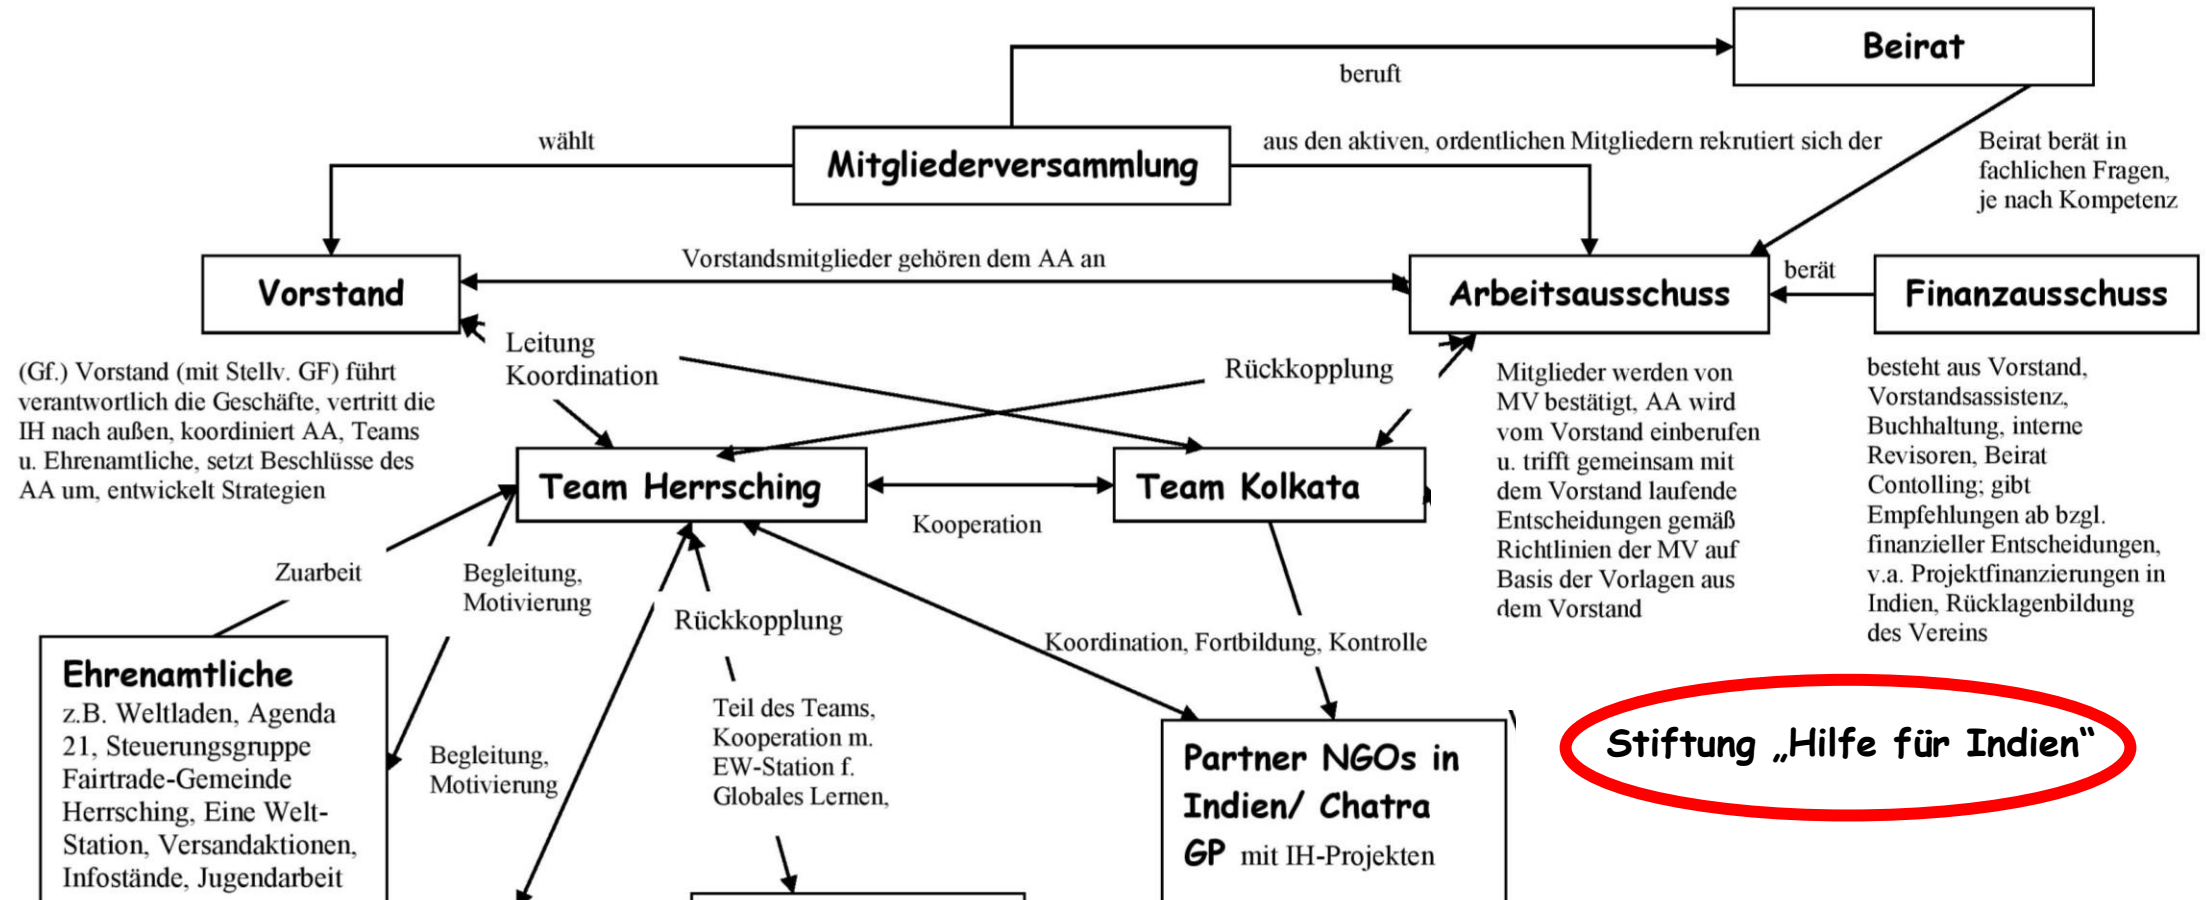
Beirat

beruft

wählt

Mitgliederversammlung

aus den aktiven, ordentlichen Mitgliedern rekrutiert sich der

Beirat berät in fachlichen Fragen, je nach Kompetenz

Vorstand

Vorstandsmitglieder gehören dem AA an

Arbeitsausschuss

berät

Finanzausschuss

Leitung Koordination

Rückkopplung

(Gf.) Vorstand (mit Stellv. GF) führt verantwortlich die Geschäfte, vertritt die IH nach außen, koordiniert AA, Teams u. Ehrenamtliche, setzt Beschlüsse des AA um, entwickelt Strategien

Mitglieder werden von MV bestätigt, AA wird vom Vorstand einberufen u. trifft gemeinsam mit dem Vorstand laufende Entscheidungen gemäß Richtlinien der MV auf Basis der Vorlagen aus dem Vorstand

besteht aus Vorstand, Vorstandsassistenz, Buchhaltung, interne Revisoren, Beirat Contolling; gibt Empfehlungen ab bzgl. finanzieller Entscheidungen, v.a. Projektfinanzierungen in Indien, Rücklagenbildung des Vereins

Team Herrsching

Team Kolkata

Kooperation

Zuarbeit

Begleitung, Motivierung

Rückkopplung

Koordination, Fortbildung, Kontrolle

Ehrenamtliche
z.B. Weltladen, Agenda 21, Steuerungsgruppe Fairtrade-Gemeinde Herrsching, Eine Welt-Station, Versandaktionen, Infostände, Jugendarbeit

Begleitung, Motivierung

Teil des Teams, Kooperation m. EW-Station f. Globales Lernen,

Partner NGOs in Indien/ Chatra GP mit IH-Projekten

Stiftung „Hilfe für Indien“